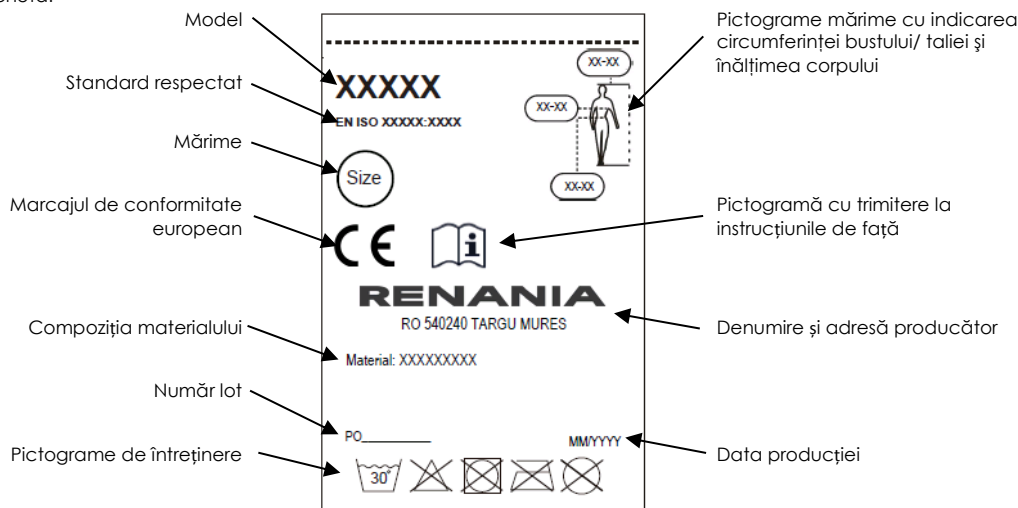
Model

Standard respectat

Mărime

Marcajul de conformitate european

Compoziția materialului

Număr lot

Pictograme de întreținere

XXXXX

EN ISO XXXXX:XXXX

Size

CE

RENANIA

RO 540240 TARGU MURES

Material: XXXXXXXXX

PO________

MM/YYYY

30°

XX-XX

XX-XX

XX-XX

Pictograme mărime cu indicarea circumferinței bustului/ taliei şi înălțimea corpului

Pictogramă cu trimitere la instrucțiunile de față

Denumire și adresă producător

Data producției